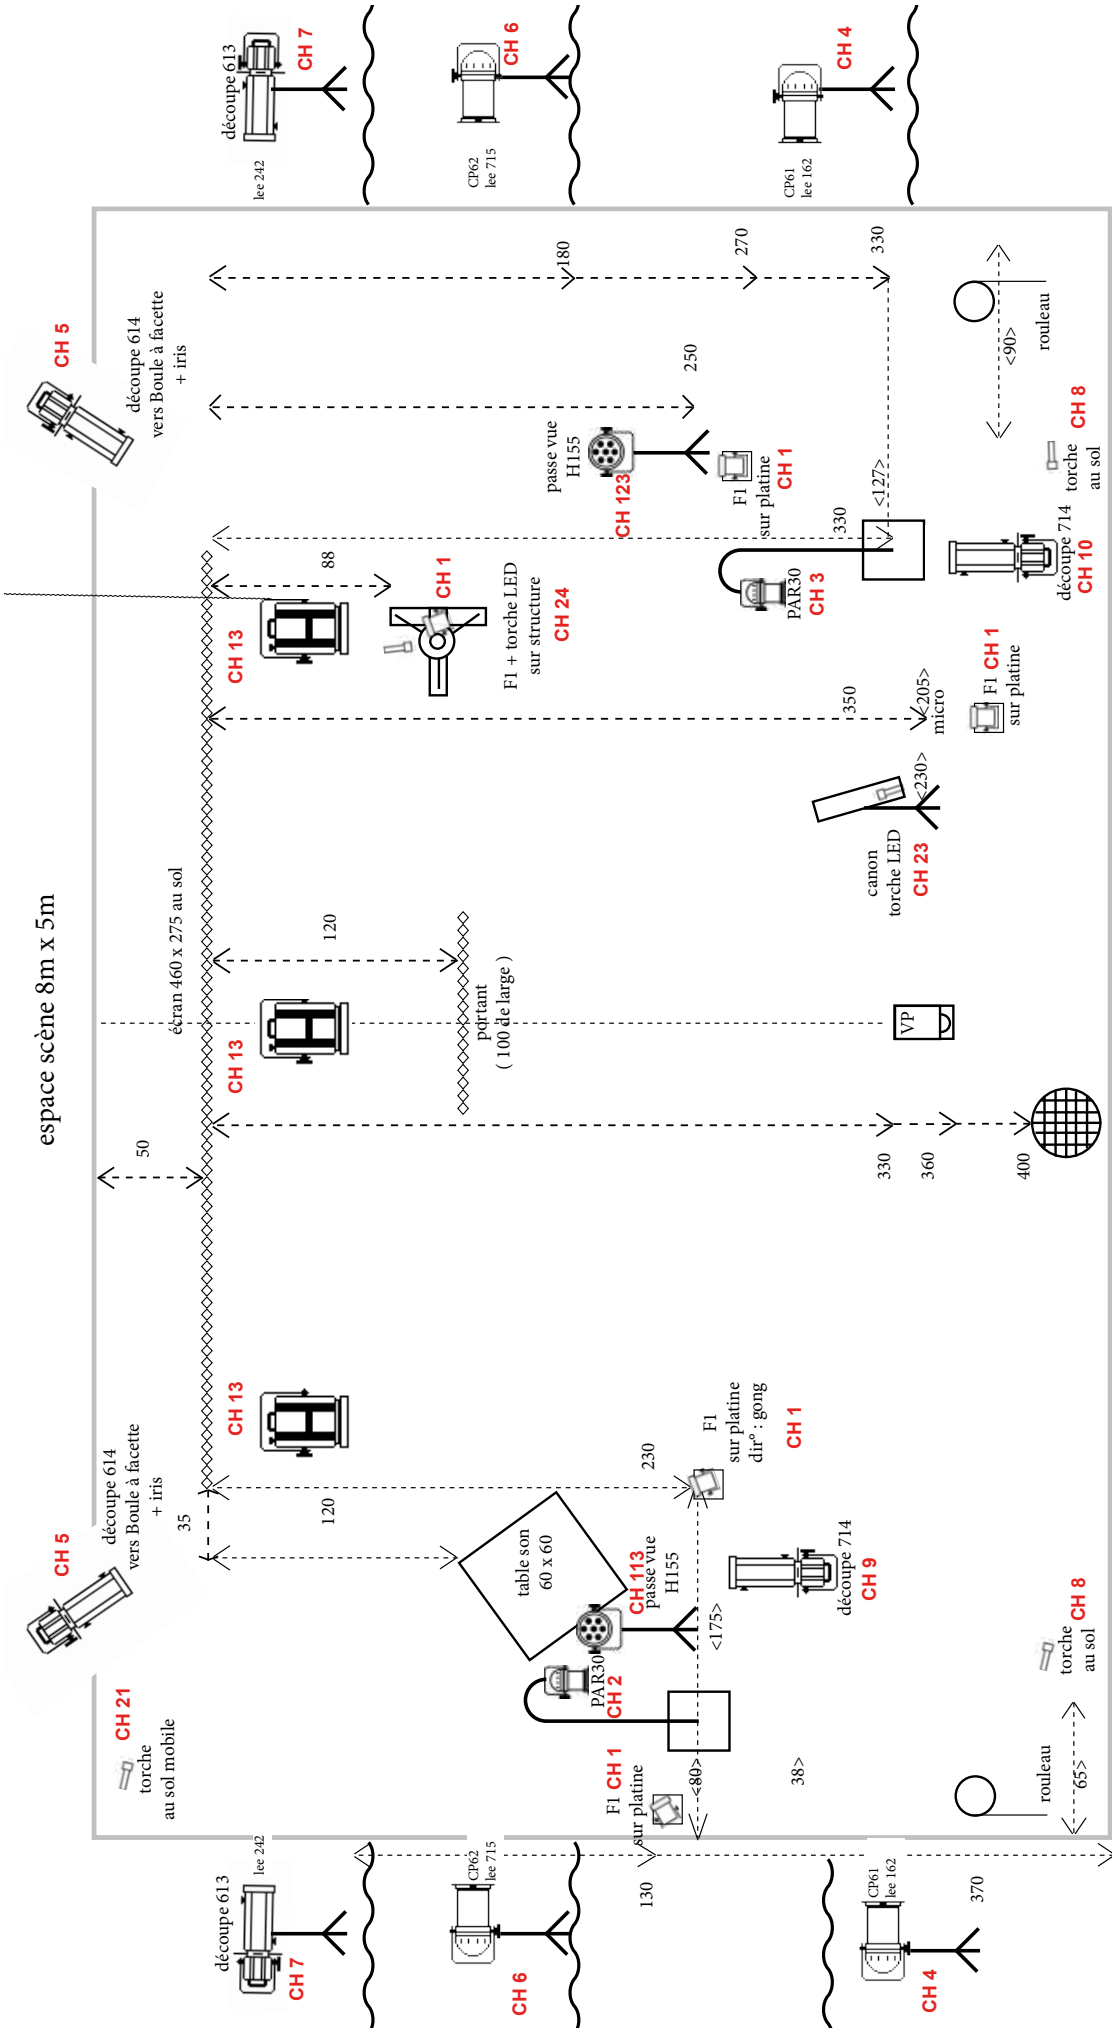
découpe 613
lee 242
CH 7
CP62
lee 715
CH 6
CP61
lee 162
CH 4

espace scène 8m x 5m

CH 5
découpe 614
vers Boule à facette
+ iris

180
270
330
250
rouleau
<90>
CH 8
torche
au sol
passe vue
H155
CH 123
F1
sur platine
CH 1
330
<127>
découpe 714
CH 10
88
CH 13
CH 1
F1 + torche LED
sur structure
CH 24
PAR30
CH 3
350
<205>
micro
F1 CH 1
sur platine
<230>
canon
torche LED
CH 23
écran 460 x 275 au sol
120
portant
( 100 de large )
CH 13
VP
50
330
360
400

CH 13
F1
sur platine
dirº : gong
CH 1
230
35
120
CH 5
découpe 614
vers Boule à facette
+ iris
table son
60 x 60
CH 113
passe vue
H155
découpe 714
CH 9
<175>
CH 8
torche
au sol
PAR30
CH 2
CH 21
torche
au sol mobile
F1 CH 1
sur platine
<80>
38>
rouleau
<65>

découpe 613
lee 242
CH 7
CP62
lee 715
CH 6
130
CP61
lee 162
CH 4
370